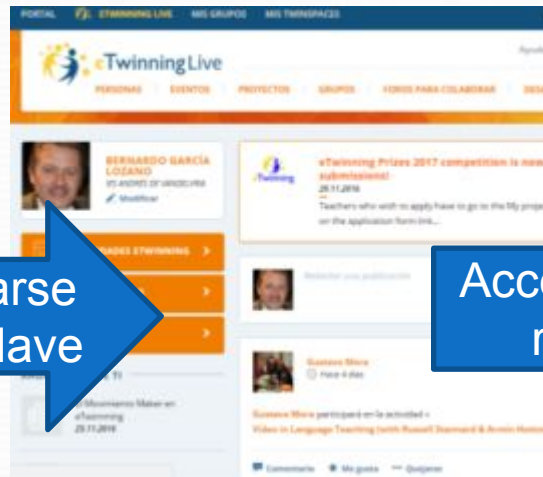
PORTAL eTWINNING LIVE MIS GRUPOS MIS TWINSPACES

eTwinning Live

PERSONAS EVENTOS PROYECTOS GRUPOS FOROS PARA COLABORAR

BERNARDO GARCÍA LOZANO
IES ANDRÉS DE VANDELVIRA
Modificar

eTwinning Prizes 2017 competition is now open for submissions!
29.11.2016
Teachers who wish to apply have to go to the My projects page and click on the application form link...

arse
lave

ADES ETWINNING

Acc
r

Gustavo Mora
Hace 4 días

Gustavo Mora participó en la actividad «
Video in Language Teaching (with Russell Stannard & Armin Hottmann)

Comentario Me gusta Quitarse

El Movimiento Maker en eTwinning
29.11.2016